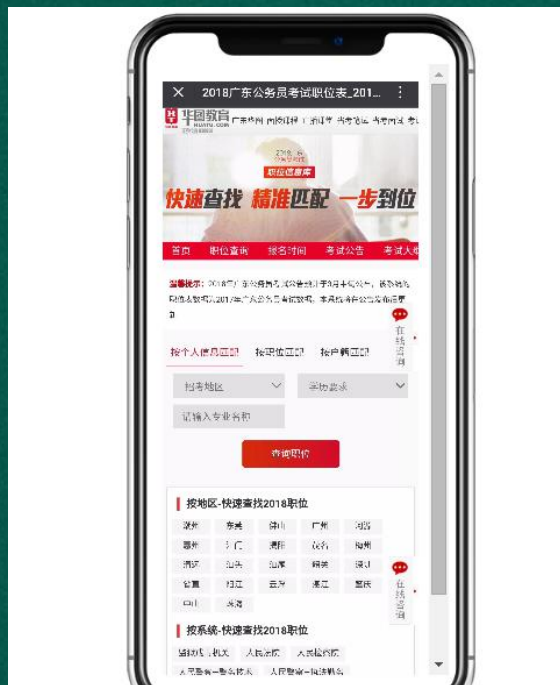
2018广东公务员考试职位表_201...

华图教育

快速查找 精准匹配 一步到位

首页 职位查询 报名时间 考试公告 考试大纲

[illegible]

在线咨询

按个人信息匹配 按职位匹配 按户籍匹配

报考地区 学历要求

请输入专业名称

查询职位

按地区-快速查找2018职位

深圳 东莞 佛山 广州 河源
惠州 江门 揭阳 茂名 梅州
清远 汕头 汕尾 韶关 湛江
云浮 阳江 云浮 湛江 肇庆
中山 珠海

在线咨询

按系统-快速查找2018职位

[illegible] 人民法院 人民检察院
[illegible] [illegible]